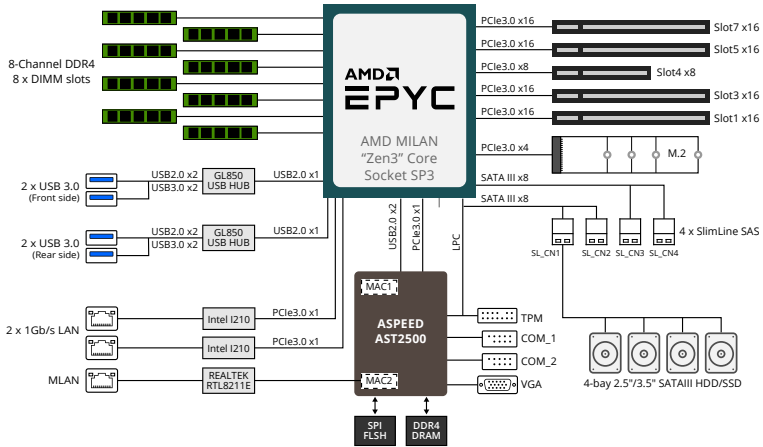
8-Channel DDR4
8 x DIMM slots

AMD
EPYC

AMD MILAN
"Zen3" Core
Socket SP3

PCIe3.0 x16
Slot7 x16
PCIe3.0 x16
Slot5 x16
PCIe3.0 x8
Slot4 x8
PCIe3.0 x16
Slot3 x16
PCIe3.0 x16
Slot1 x16
PCIe3.0 x4
M.2
SATA III x8
SATA III x8

4 x SlimLine SAS
SL_CN1 SL_CN2 SL_CN3 SL_CN4

2 x USB 3.0
(Front side)
USB2.0 x2
USB3.0 x2
GL850
USB HUB
USB2.0 x1

2 x USB 3.0
(Rear side)
USB2.0 x2
USB3.0 x2
GL850
USB HUB
USB2.0 x1

USB2.0 x2
PCIe3.0 x1
LPC

2 x 1Gb/s LAN
Intel I210
PCIe3.0 x1
Intel I210
PCIe3.0 x1

MLAN
REALTEK
RTL8211E

MAC1
ASPEED
AST2500
MAC2

TPM
COM_1
COM_2
VGA

4-bay 2.5"/3.5" SATAIII HDD/SSD

SPI
FLSH
DDR4
DRAM